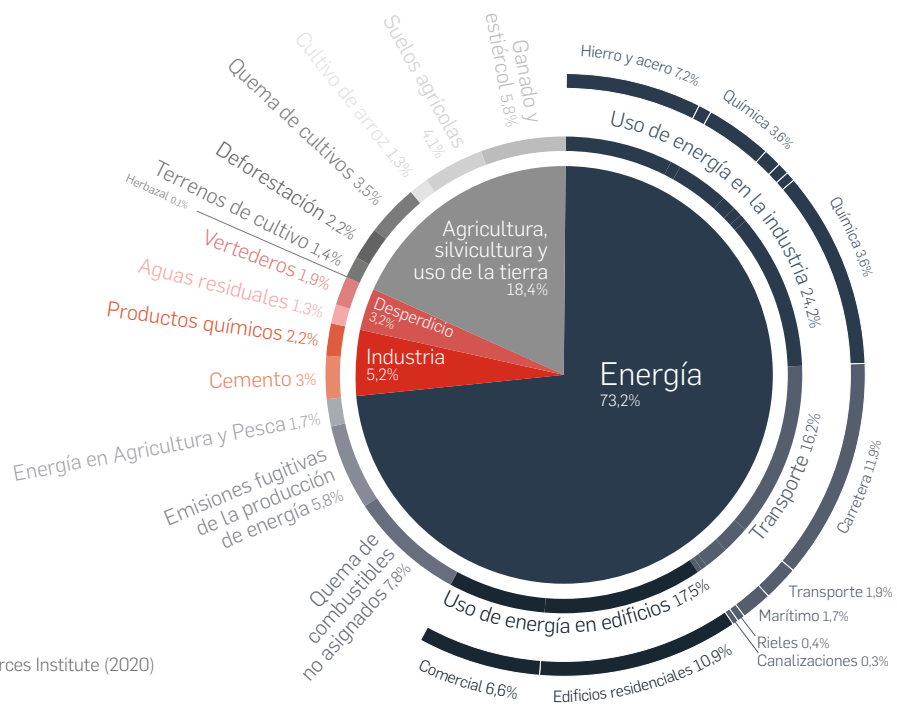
Energía
73,2%

Agricultura, silvicultura y uso de la tierra
18,4%

Desperdicio
3,2%

Industria
5,2%

Uso de energía en la industria 24,2%

Hierro y acero 7,2%

Química 3,6%

Química 3,6%

Transporte 16,2%

Carretera 11,9%

Transporte 1,9%

Marítimo 1,7%

Rieles 0,4%

Canalizaciones 0,3%

Uso de energía en edificios 17,5%

Edificios residenciales 10,9%

Comercial 6,6%

Quema de combustibles no asignados 7,8%

Emisiones fugitivas de la producción de energía 5,8%

Energía en Agricultura y Pesca 1,7%

Cemento 3%

Productos químicos 2,2%

Aguas residuales 1,3%

Vertederos 1,9%

Terrenos de cultivo 1,4%

Herbazal 0,1%

Deforestación 2,2%

Quema de cultivos 3,5%

Cultivo de arroz 1,3%

Suelos agrícolas 4,1%

Ganado y estiércol 5,8%

rces Institute (2020)